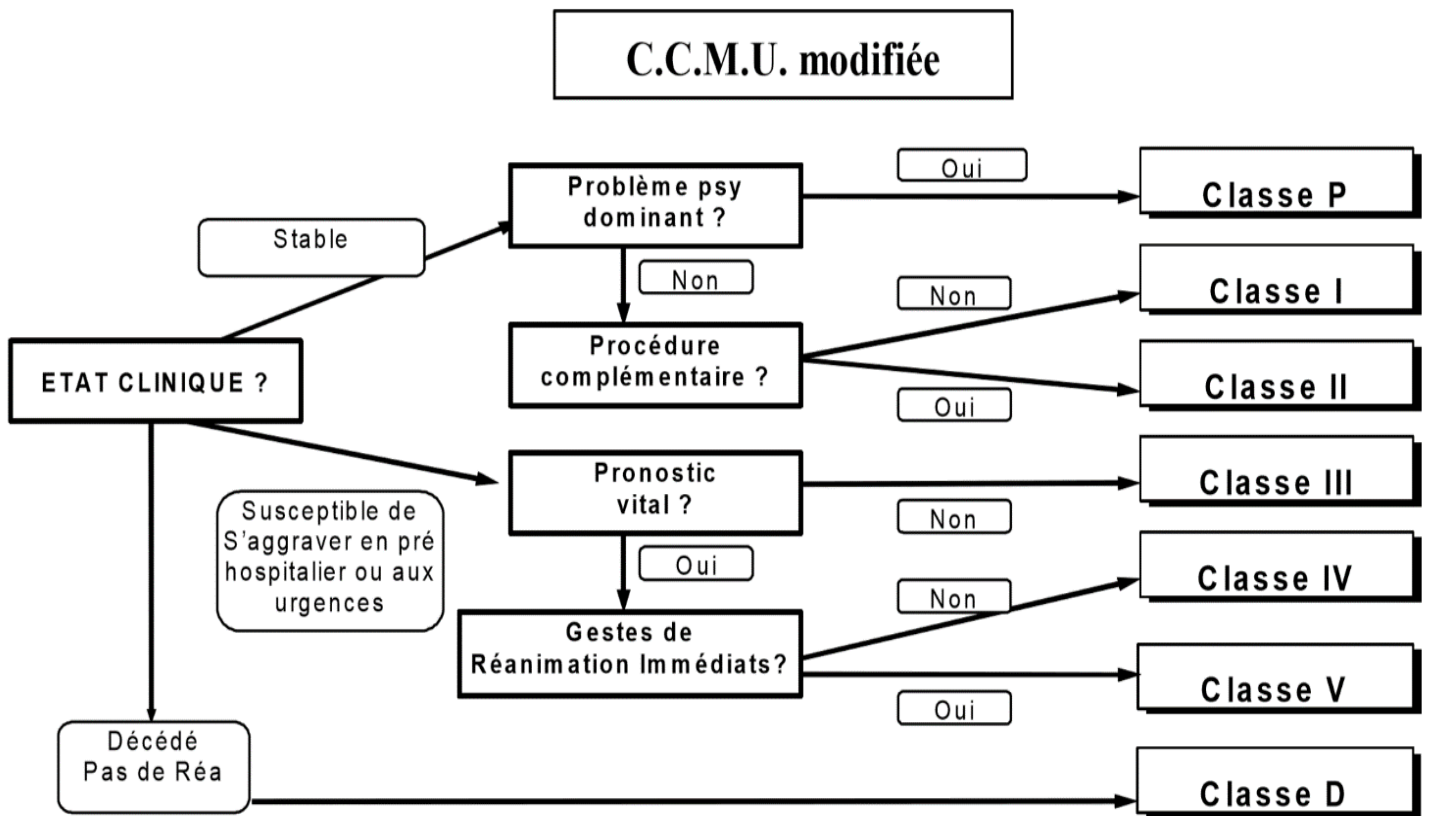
C.C.M.U. modifiée

ETAT CLINIQUE ?

Stable

Problème psy dominant ?

Oui

Classe P

Non

Procédure complémentaire ?

Non

Classe I

Oui

Classe II

Susceptible de S'aggraver en pré hospitalier ou aux urgences

Pronostic vital ?

Non

Classe III

Oui

Gestes de Réanimation Immédiats?

Non

Classe IV

Oui

Classe V

Décédé
Pas de Réa

Classe D